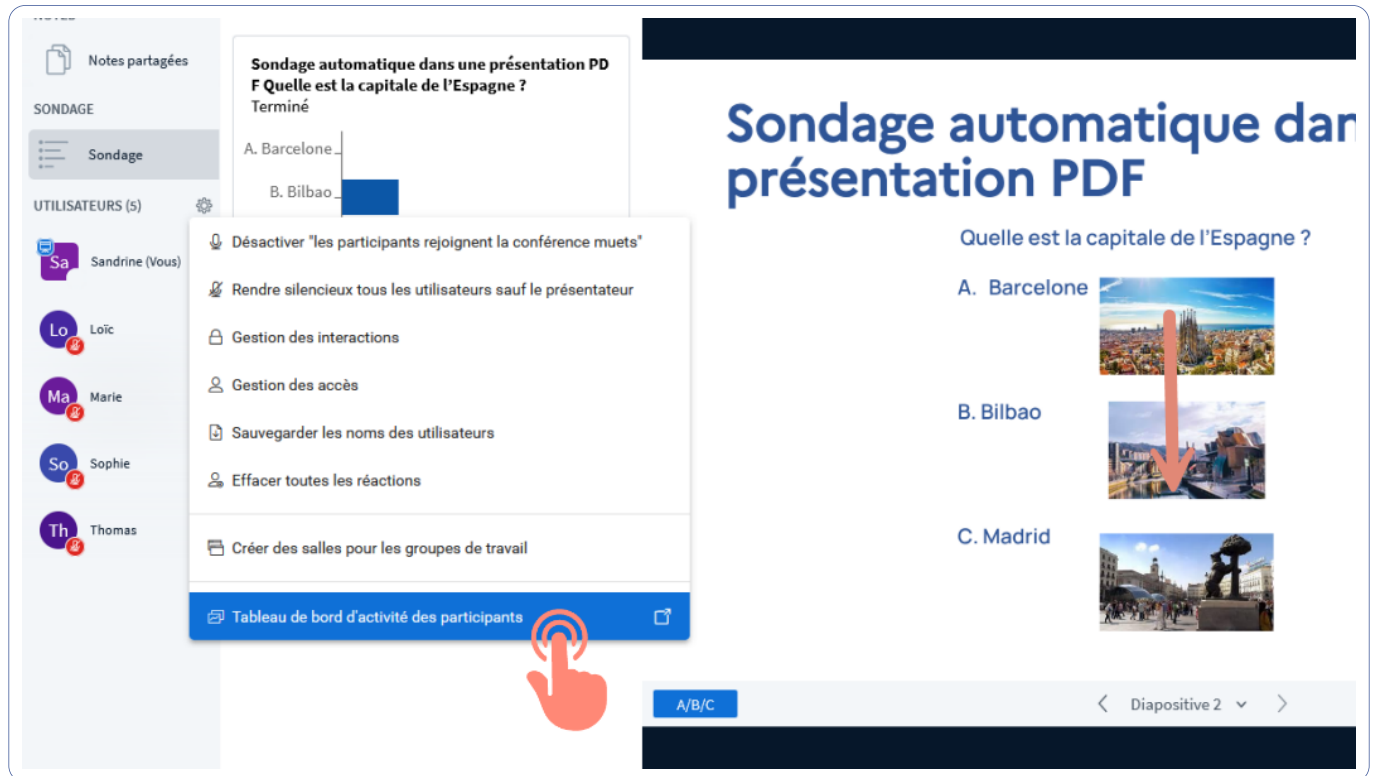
NOTES

Notes partagées

SONDAGE

Sondage

UTILISATEURS (5)

Sa Sandrine (Vous)

Lo Loïc

Ma Marie

So Sophie

Th Thomas

Sondage automatique dans une présentation PDF Quelle est la capitale de l'Espagne ?
Terminé

A. Barcelone

B. Bilbao

Désactiver "les participants rejoignent la conférence muets"

Rendre silencieux tous les utilisateurs sauf le présentateur

Gestion des interactions

Gestion des accès

Sauvegarder les noms des utilisateurs

Effacer toutes les réactions

Créer des salles pour les groupes de travail

Tableau de bord d'activité des participants

Sondage automatique dan
présentation PDF

Quelle est la capitale de l'Espagne ?

A. Barcelone

B. Bilbao

C. Madrid

A/B/C

Diapositive 2